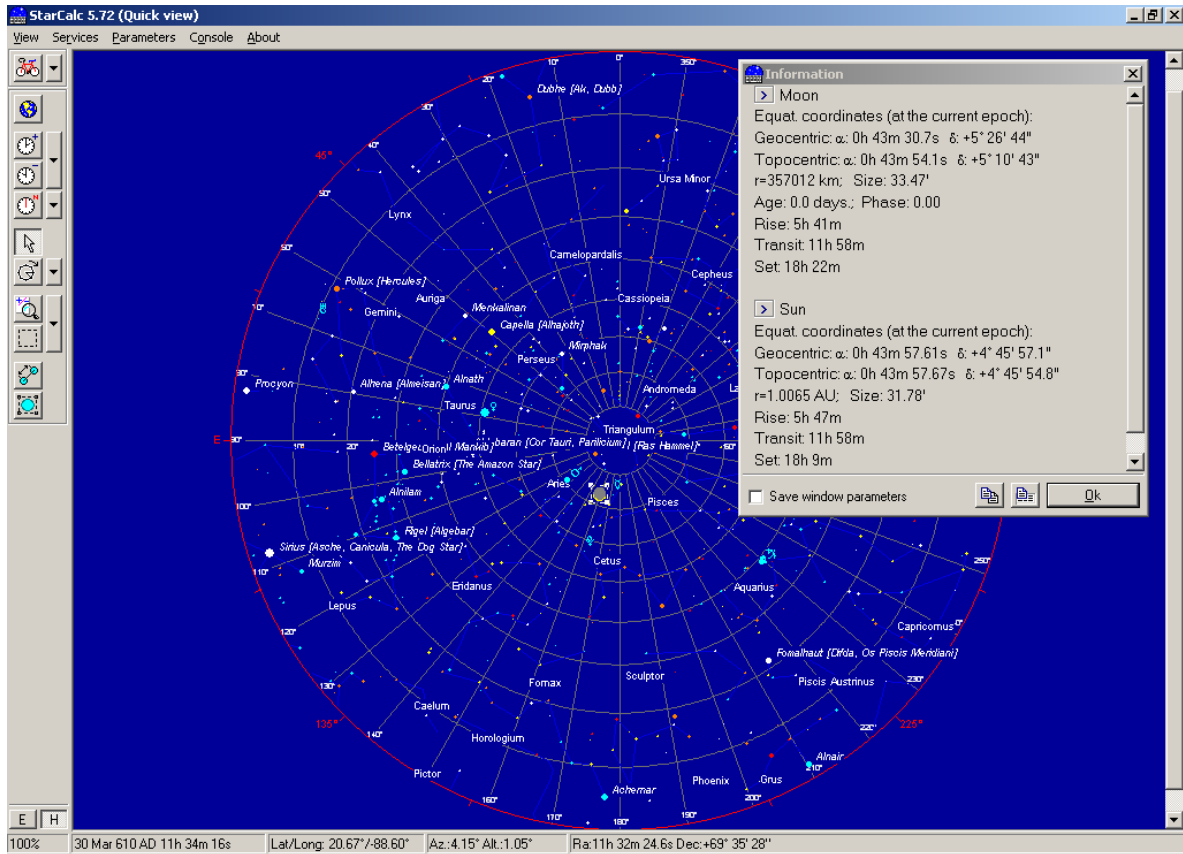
StarCalc 5.72 (Quick view)

View Services Parameters Console About

Information

Moon
Equat. coordinates (at the current epoch):
Geocentric: α: 0h 43m 30.7s δ: +5° 26' 44"
Topocentric: α: 0h 43m 54.1s δ: +5° 10' 43"
r=357012 km; Size: 33.47'
Age: 0.0 days.; Phase: 0.00
Rise: 5h 41m
Transit: 11h 58m
Set: 18h 22m

Sun
Equat. coordinates (at the current epoch):
Geocentric: α: 0h 43m 57.61s δ: +4° 45' 57.1"
Topocentric: α: 0h 43m 57.67s δ: +4° 45' 54.8"
r=1.0065 AU; Size: 31.78'
Rise: 5h 47m
Transit: 11h 58m
Set: 18h 9m

Save window parameters

Ok

0° 20° 350° 45° 30° 40° 50° 50° 10° 30° E 30° 10° 20° 60° 100° 110° 120° 130° 135° 140° 160° 170° 180° 190° 200° 210° 220° 225° 230° 250° 0°

Dubhe [Ak, Dubb]
Ursa Minor
Lynx
Camelopardalis
Cepheus
Pollux [Hercules]
Auriga
Menkalinan
Gemini
Capella [Alhajoth]
Cassiopeia
Mirphak
Perseus
Procyon
Alhena [Almeisan]
Alnath
Andromeda
Taurus
Triangulum
Betelgeuse
Orion
Aldebaran [Cor Tauri, Parilicium]
[Ras Hammel]
Bellatrix [The Amazon Star]
Aries
Alnilam
Pisces
Rigel [Algebar]
Sirius [Asche, Canicula, The Dog Star]
Murzim
Cetus
Eridanus
Aquarius
Lepus
Capricornus
Fomalhaut [Difda, Os Piscis Meridiani]
Fornax
Sculptor
Piscis Austrinus
Caelum
Horologium
Alnair
Pictor
Phoenix
Grus
Achernar

E H

100% | 30 Mar 610 AD 11h 34m 16s | Lat/Long: 20.67°/-88.60° | Az.:4.15° Alt.:1.05° | Ra:11h 32m 24.6s Dec:+69° 35' 28"